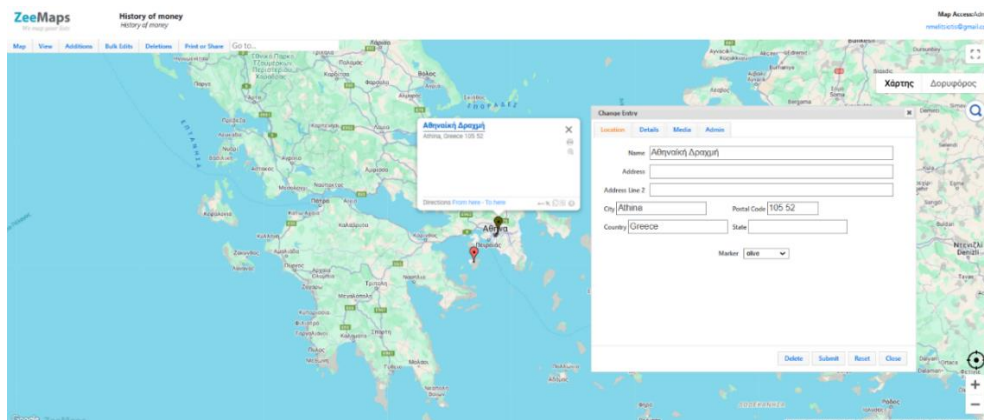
ZeeMaps
We map your data

History of money
History of money

Map Access: Adm
nmelitricito@gmail.co

Map View Additions Bulk Edits Deletions Print or Share Go to...

Χάρτης Δορυφόρος

Αθηναϊκή Δραχμή
Athina, Greece 105 52

Directions From here - To here

Change Entry

Location Details Media Admin

Name Αθηναϊκή Δραχμή
Address
Address Line 2
City Athina
Postal Code 105 52
Country Greece
State

Marker olive

Delete Submit Reset Close

Αθήνα
Πειραιάς
Βόλος
Λαμία
Πάτρα
Καλαμάτα
Τρίπολη
Σπάρτη
Κόρινθος
Χαλκίδα
Ιωάννινα
Λάρισα
Κέρκυρα
Σμύρνη
Denizli